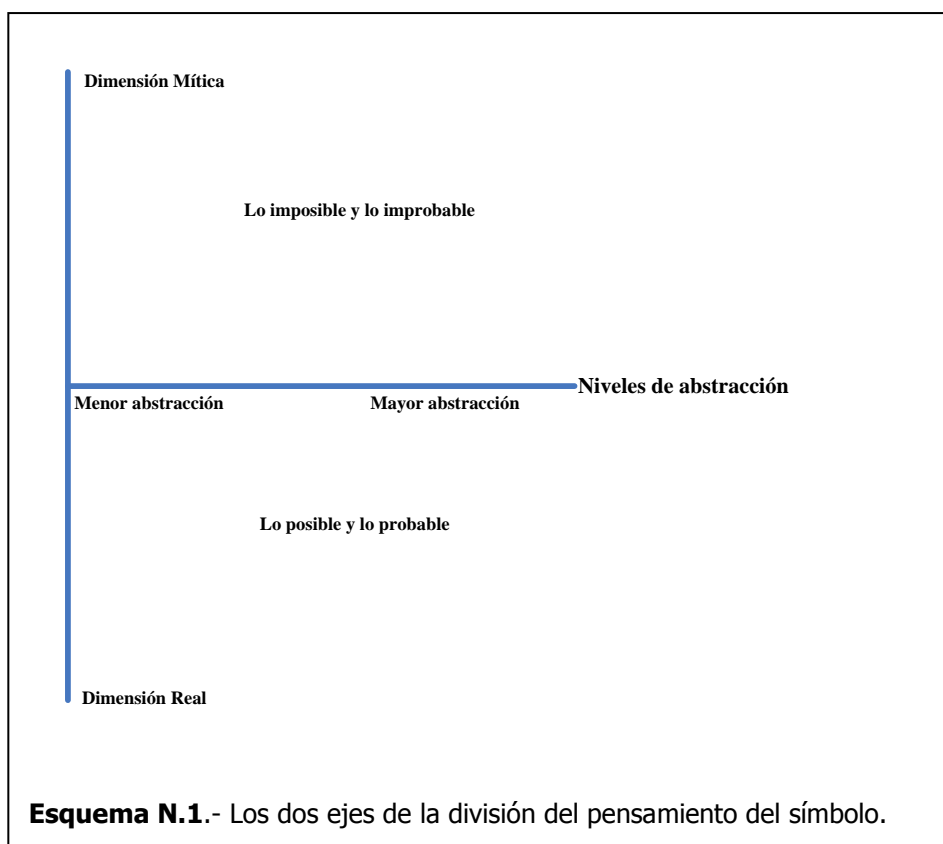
Dimensión Mítica

Lo imposible y lo improbable

Niveles de abstracción

Menor abstracción

Mayor abstracción

Lo posible y lo probable

Dimensión Real

**Esquema N.1**.- Los dos ejes de la división del pensamiento del símbolo.